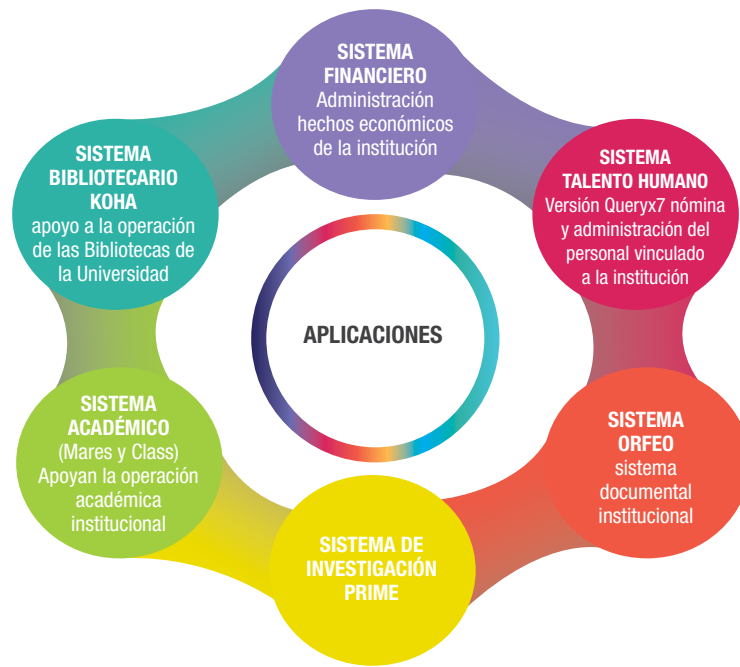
SISTEMA FINANCIERO
Administración hechos económicos de la institución

SISTEMA TALENTO HUMANO
Versión Queryx7 nómina y administración del personal vinculado a la institución

SISTEMA ORFEO
sistema documental institucional

SISTEMA DE INVESTIGACIÓN PRIME

SISTEMA ACADÉMICO
(Mares y Class)
Apoyan la operación académica institucional

SISTEMA BIBLIOTECARIO KOHA
apoyo a la operación de las Bibliotecas de la Universidad

APLICACIONES